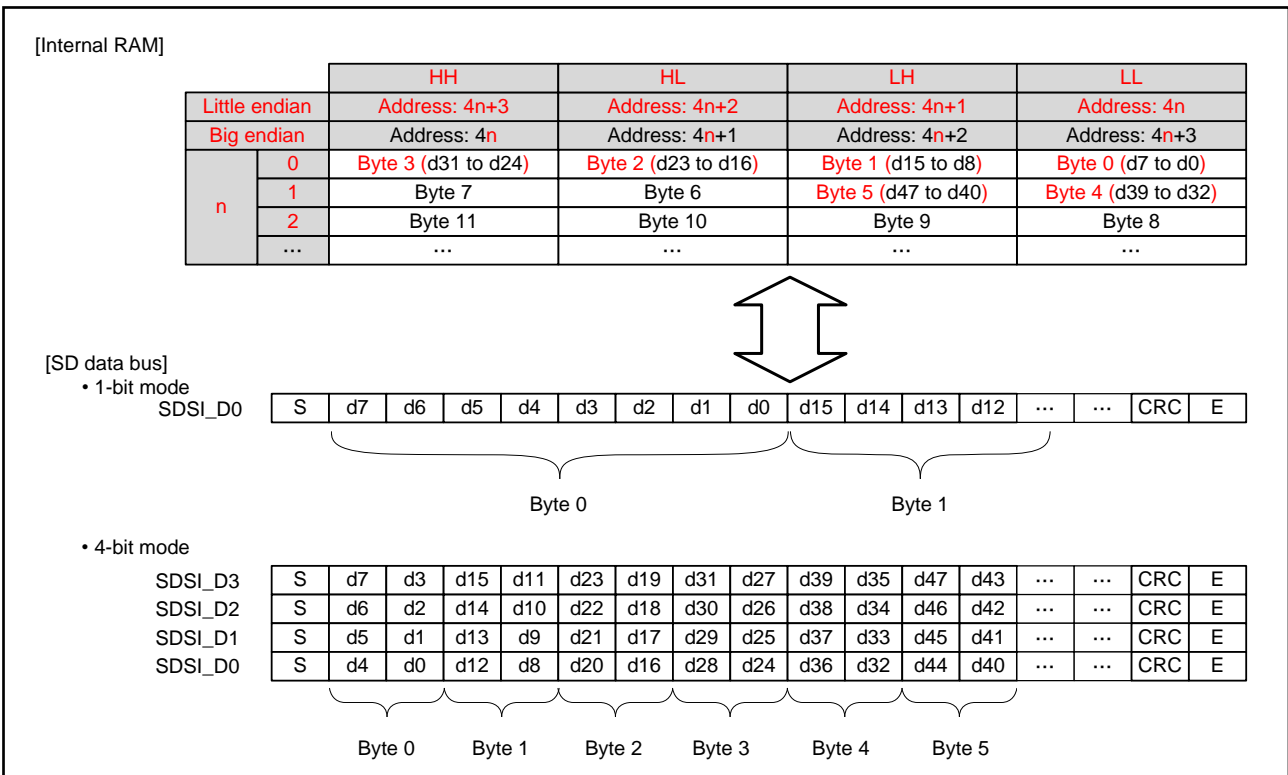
[Internal RAM]

| | | HH | HL | LH | LL |
|---|---|---|---|---|---|
| Little endian | | Address: 4n+3 | Address: 4n+2 | Address: 4n+1 | Address: 4n |
| Big endian | | Address: 4n | Address: 4n+1 | Address: 4n+2 | Address: 4n+3 |
| n | 0 | Byte 3 (d31 to d24) | Byte 2 (d23 to d16) | Byte 1 (d15 to d8) | Byte 0 (d7 to d0) |
| | 1 | Byte 7 | Byte 6 | Byte 5 (d47 to d40) | Byte 4 (d39 to d32) |
| | 2 | Byte 11 | Byte 10 | Byte 9 | Byte 8 |
| | ... | ... | ... | ... | ... |

[SD data bus]
• 1-bit mode

| SDSI_D0 | S | d7 | d6 | d5 | d4 | d3 | d2 | d1 | d0 | d15 | d14 | d13 | d12 | ... | ... | CRC | E |
|---|---|---|---|---|---|---|---|---|---|---|---|---|---|---|---|---|---|

Byte 0 Byte 1

• 4-bit mode

| SDSI_D3 | S | d7 | d3 | d15 | d11 | d23 | d19 | d31 | d27 | d39 | d35 | d47 | d43 | ... | ... | CRC | E |
|---|---|---|---|---|---|---|---|---|---|---|---|---|---|---|---|---|---|
| SDSI_D2 | S | d6 | d2 | d14 | d10 | d22 | d18 | d30 | d26 | d38 | d34 | d46 | d42 | ... | ... | CRC | E |
| SDSI_D1 | S | d5 | d1 | d13 | d9 | d21 | d17 | d29 | d25 | d37 | d33 | d45 | d41 | ... | ... | CRC | E |
| SDSI_D0 | S | d4 | d0 | d12 | d8 | d20 | d16 | d28 | d24 | d36 | d32 | d44 | d40 | ... | ... | CRC | E |

Byte 0 Byte 1 Byte 2 Byte 3 Byte 4 Byte 5